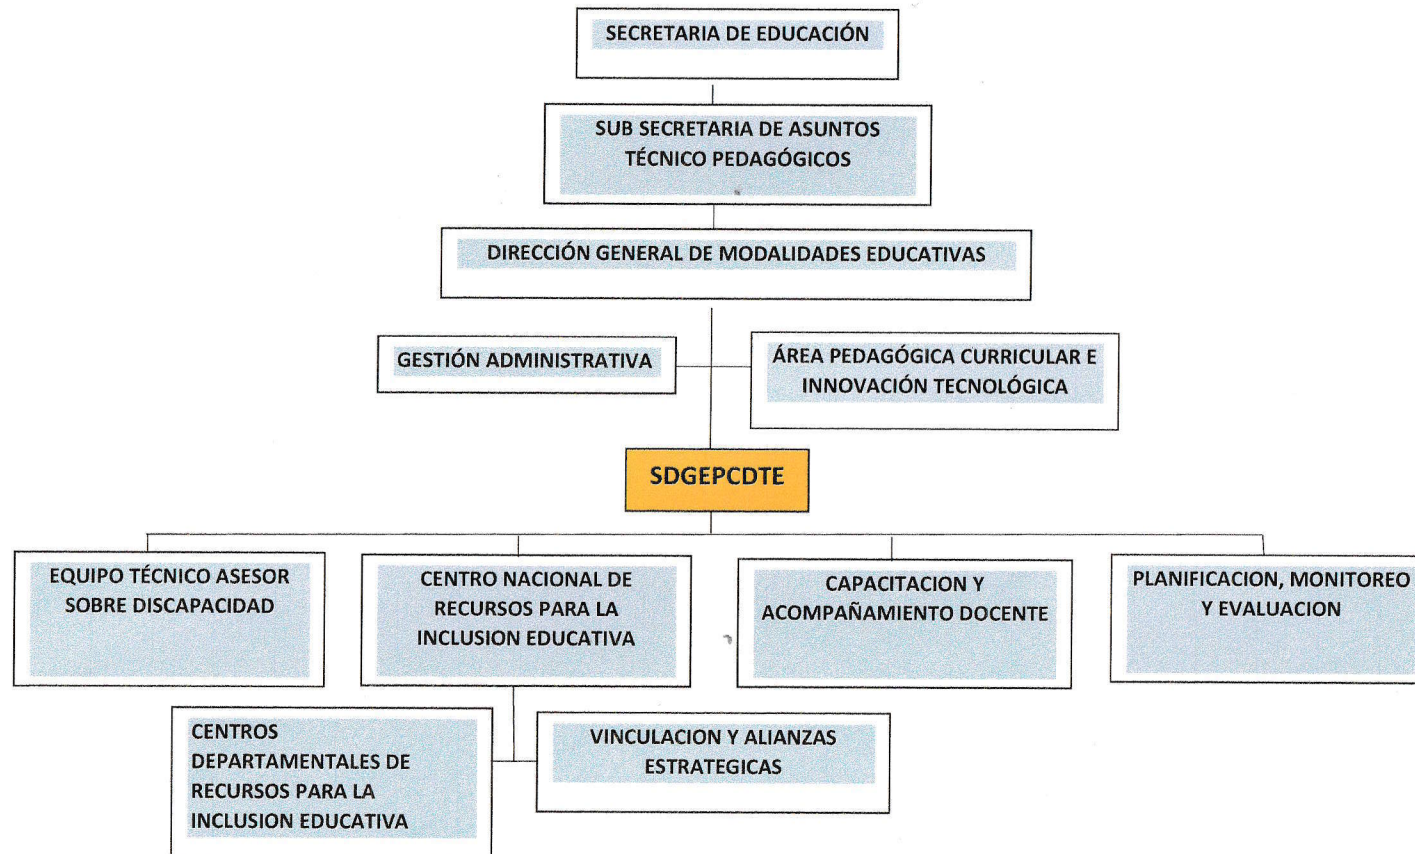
SECRETARIA DE EDUCACIÓN

SUB SECRETARIA DE ASUNTOS TÉCNICO PEDAGÓGICOS

DIRECCIÓN GENERAL DE MODALIDADES EDUCATIVAS

GESTIÓN ADMINISTRATIVA

ÁREA PEDAGÓGICA CURRICULAR E INNOVACIÓN TECNOLÓGICA

SDGEPCDTE

EQUIPO TÉCNICO ASESOR SOBRE DISCAPACIDAD

CENTRO NACIONAL DE RECURSOS PARA LA INCLUSION EDUCATIVA

CAPACITACION Y ACOMPAÑAMIENTO DOCENTE

PLANIFICACION, MONITOREO Y EVALUACION

CENTROS DEPARTAMENTALES DE RECURSOS PARA LA INCLUSION EDUCATIVA

VINCULACION Y ALIANZAS ESTRATEGICAS